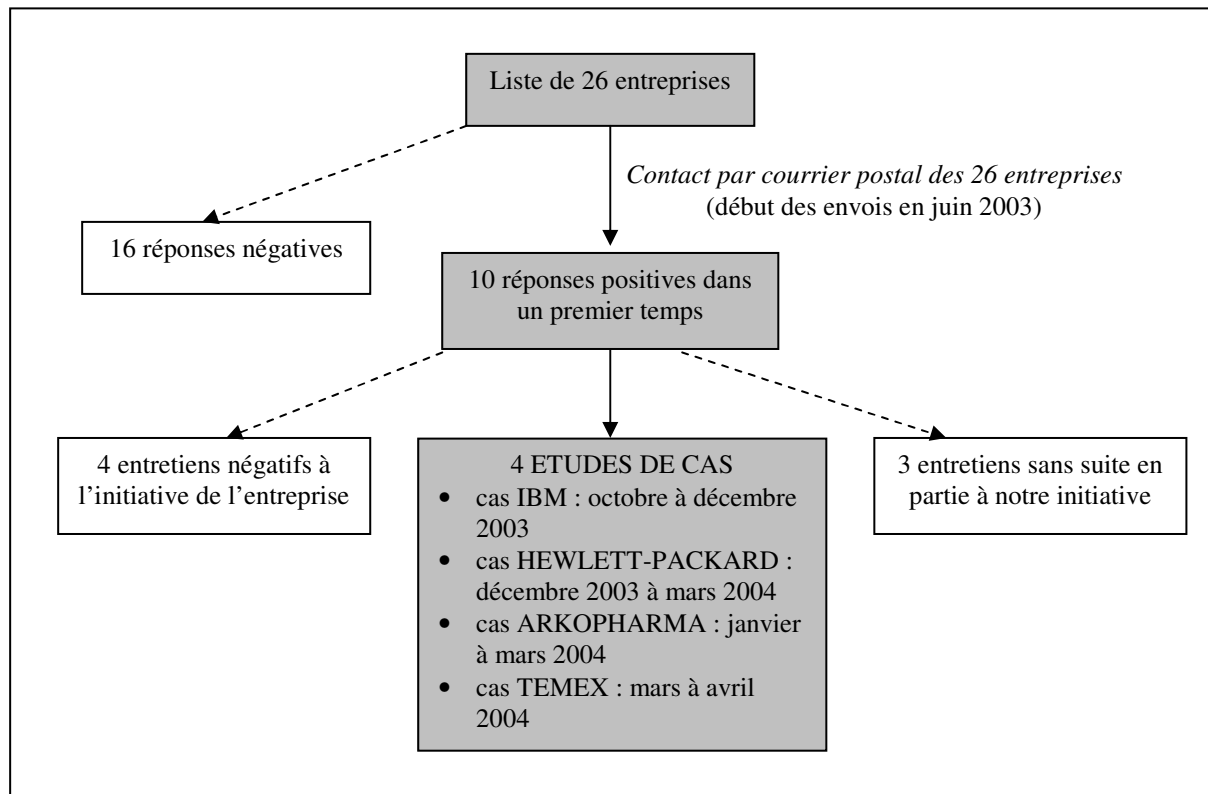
Liste de 26 entreprises

Contact par courrier postal des 26 entreprises (début des envois en juin 2003)

16 réponses négatives

10 réponses positives dans un premier temps

4 entretiens négatifs à l'initiative de l'entreprise

4 ETUDES DE CAS
- cas IBM : octobre à décembre 2003
- cas HEWLETT-PACKARD : décembre 2003 à mars 2004
- cas ARKOPHARMA : janvier à mars 2004
- cas TEMEX : mars à avril 2004

3 entretiens sans suite en partie à notre initiative